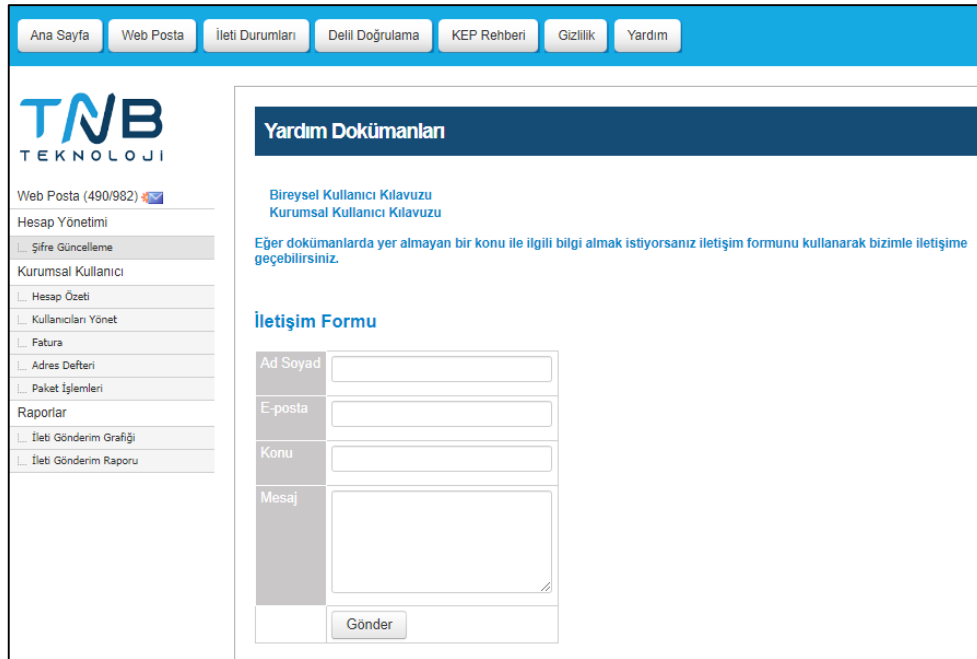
Ana Sayfa Web Posta İleti Durumları Delil Doğrulama KEP Rehberi Gizlilik Yardım

TNB
TEKNOLOJI

Web Posta (490/982)
Hesap Yönetimi
Şifre Güncelleme
Kurumsal Kullanıcı
Hesap Özeti
Kullanıcıları Yönet
Fatura
Adres Defteri
Paket İşlemleri
Raporlar
İleti Gönderim Grafiği
İleti Gönderim Raporu

Yardım Dokümanları

Bireysel Kullanıcı Kılavuzu
Kurumsal Kullanıcı Kılavuzu

Eğer dokümanlarda yer almayan bir konu ile ilgili bilgi almak istiyorsanız iletişim formunu kullanarak bizimle iletişime geçebilirsiniz.

İletişim Formu

| Ad Soyad | |
|---|---|
| E-posta | |
| Konu | |
| Mesaj | |
| | Gönder |